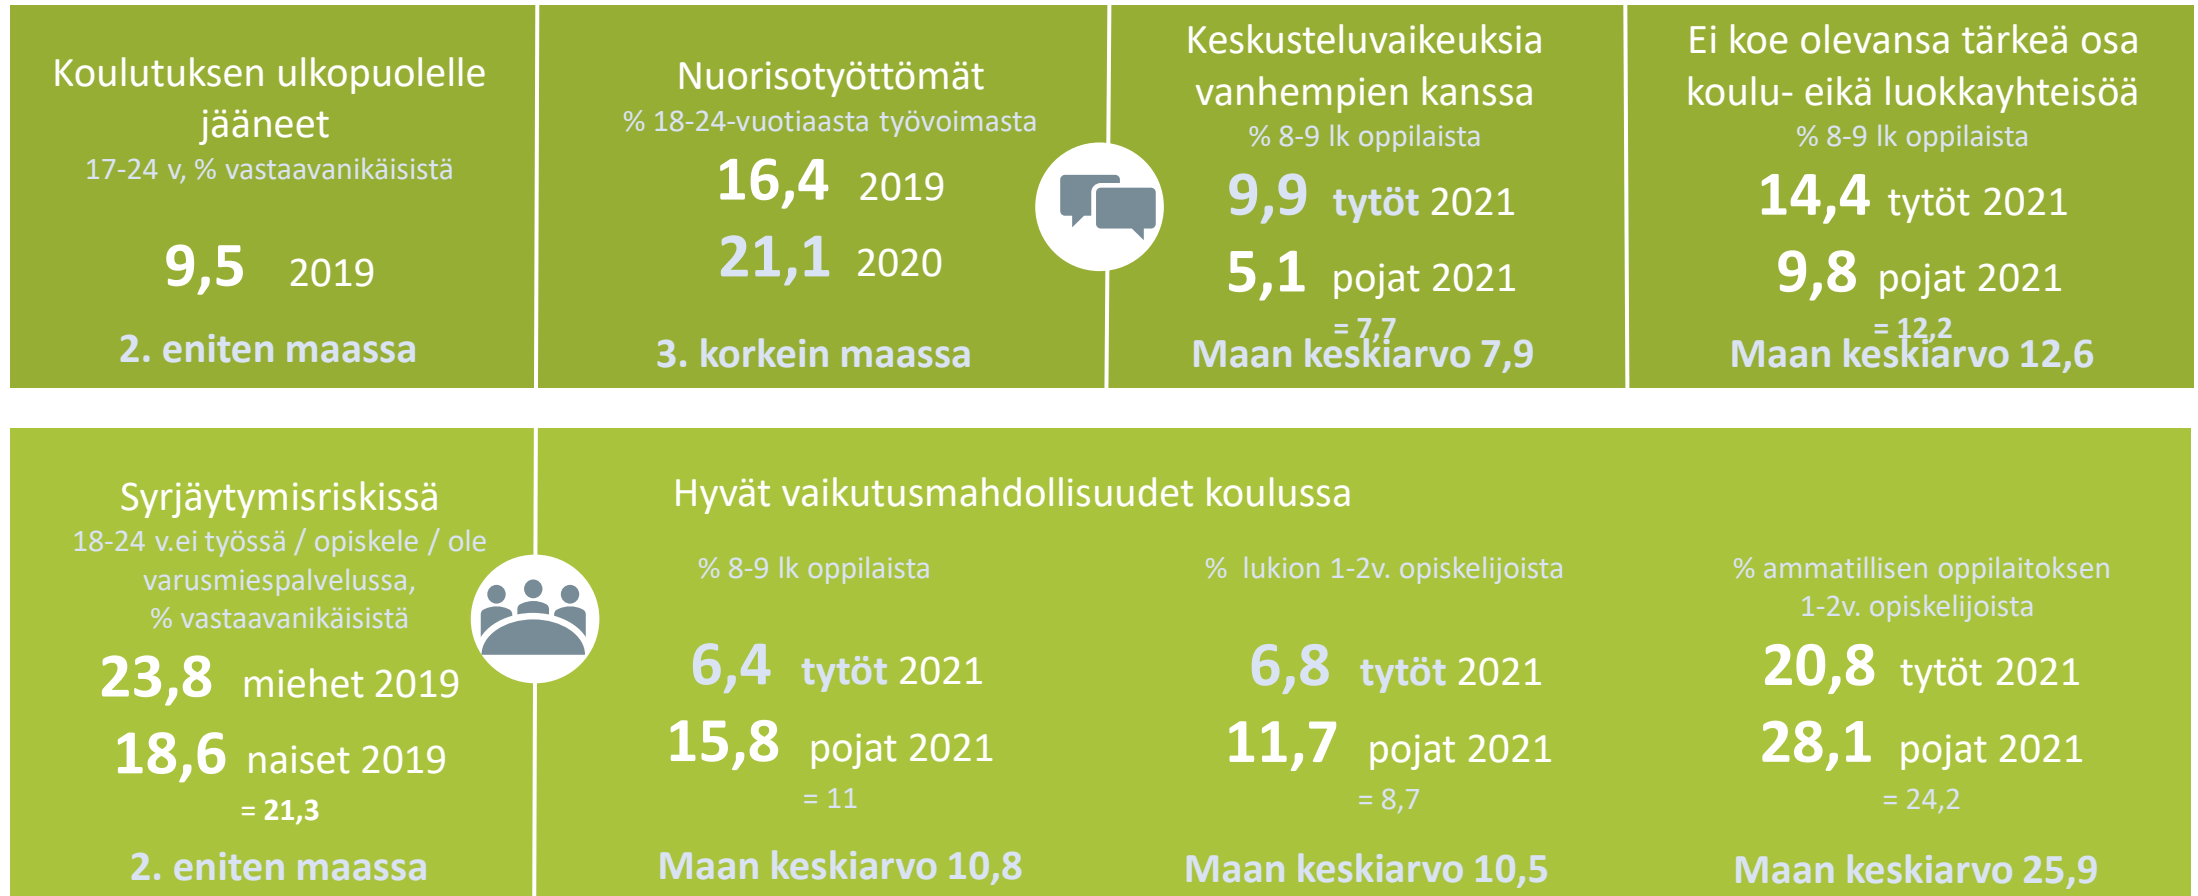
Koulutuksen ulkopuolelle jääneet
17-24 v, % vastaavanikäisistä

9,5 2019

2. eniten maassa

Nuorisotyöttömät
% 18-24-vuotiaasta työvoimasta

16,4 2019
21,1 2020

3. korkein maassa

Keskusteluvaikeuksia vanhempien kanssa
% 8-9 lk oppilaista

9,9 tytöt 2021
5,1 pojat 2021
= 7,7
Maan keskiarvo 7,9

Ei koe olevansa tärkeä osa koulu- eikä luokkayhteisöä
% 8-9 lk oppilaista

14,4 tytöt 2021
9,8 pojat 2021
= 12,2
Maan keskiarvo 12,6

Syrjäytymisriskissä
18-24 v.ei työssä / opiskele / ole varusmiespalvelussa, % vastaavanikäisistä

23,8 miehet 2019
18,6 naiset 2019
= 21,3

2. eniten maassa

Hyvät vaikutusmahdollisuudet koulussa

% 8-9 lk oppilaista

6,4 tytöt 2021
15,8 pojat 2021
= 11

Maan keskiarvo 10,8

% lukion 1-2v. opiskelijoista

6,8 tytöt 2021
11,7 pojat 2021
= 8,7

Maan keskiarvo 10,5

% ammatillisen oppilaitoksen 1-2v. opiskelijoista

20,8 tytöt 2021
28,1 pojat 2021
= 24,2

Maan keskiarvo 25,9